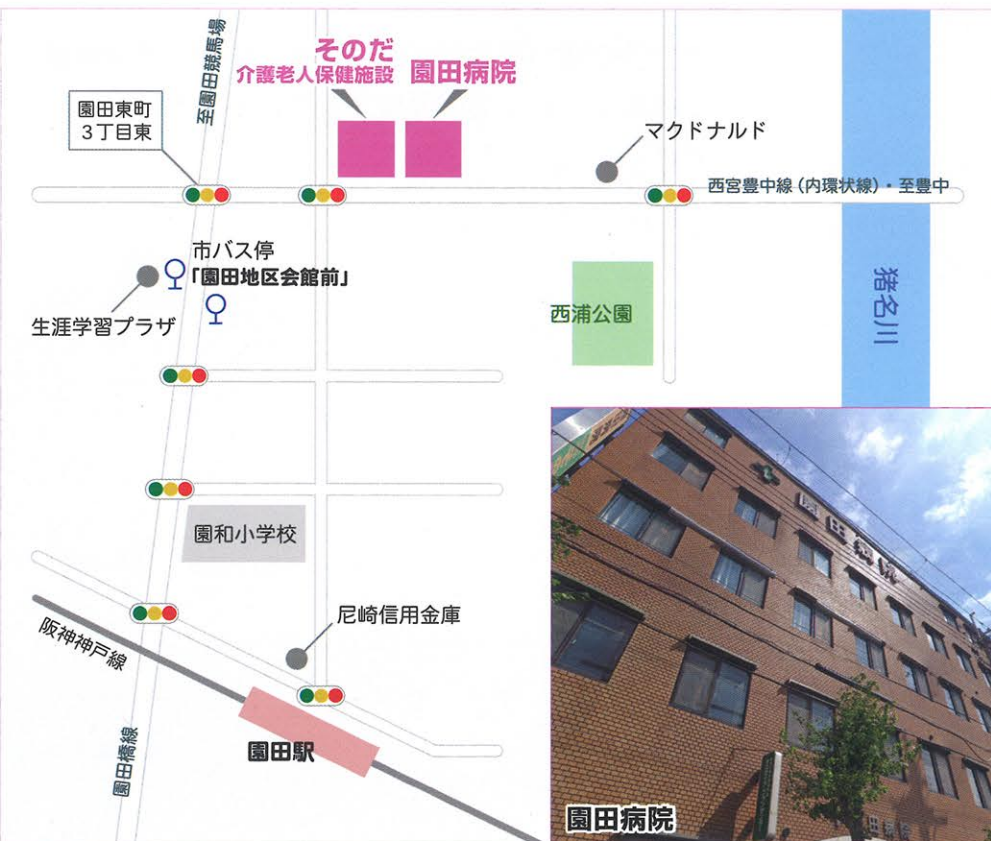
至園田競馬場

そのだ
介護老人保健施設

園田病院

園田東町
3丁目東

マクドナルド

西宮豊中線（内環状線）・至豊中

市バス停
「園田地区会館前」

生涯学習プラザ

西浦公園

猪名川

園和小学校

尼崎信用金庫

阪神神戸線

園田駅

園田橋線

園田病院